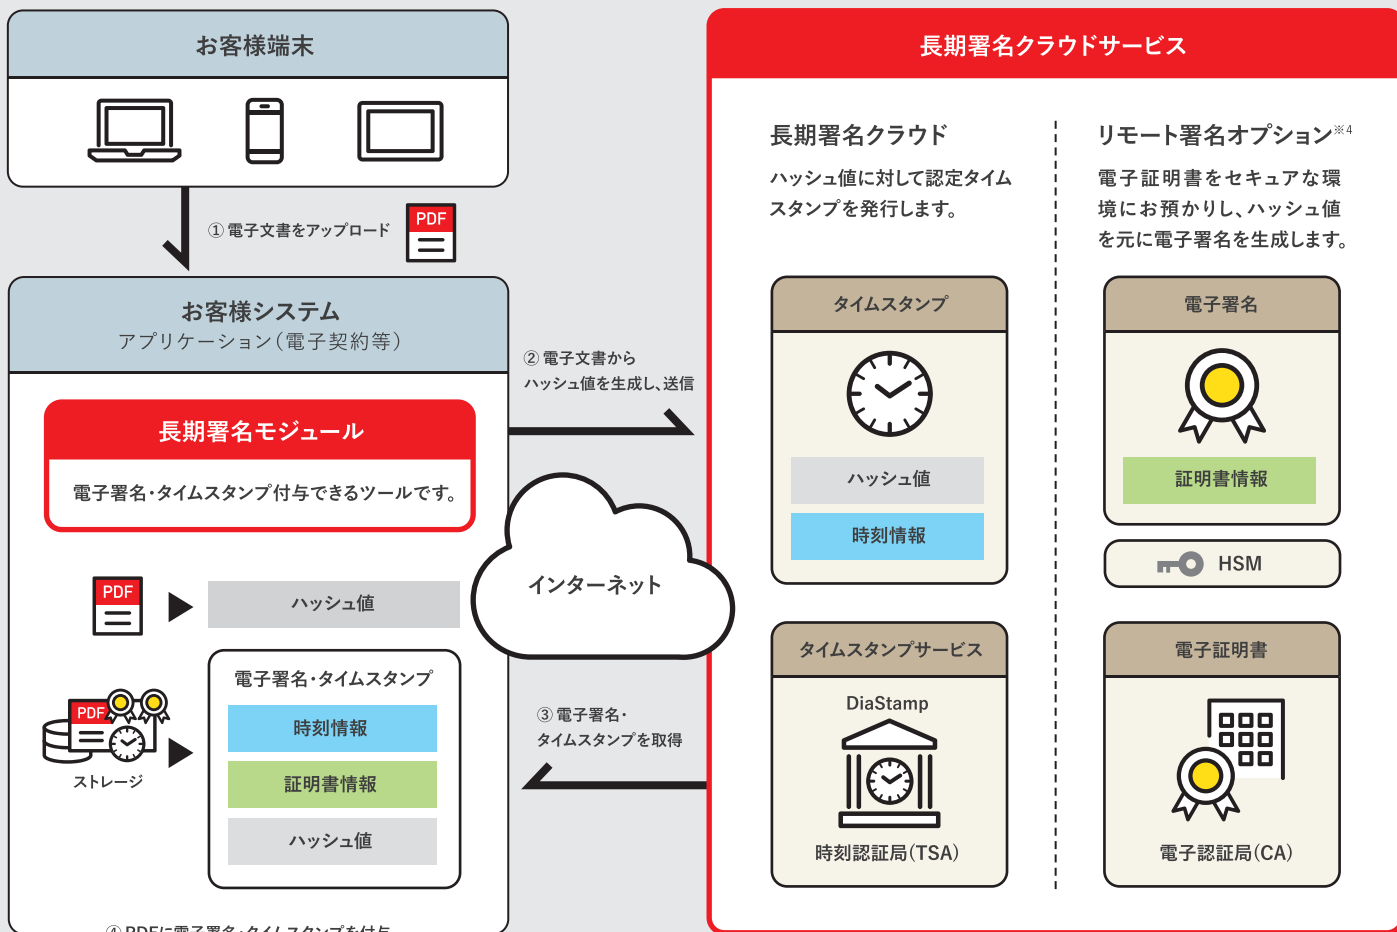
お客様端末

① 電子文書をアップロード

PDF

お客様システム
アプリケーション(電子契約等)

長期署名モジュール

電子署名・タイムスタンプ付与できるツールです。

PDF

ハッシュ値

PDF

ストレージ

電子署名・タイムスタンプ

時刻情報

証明書情報

ハッシュ値

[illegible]

② 電子文書から
ハッシュ値を生成し、送信

インターネット

③ 電子署名・
タイムスタンプを取得

長期署名クラウドサービス

長期署名クラウド

ハッシュ値に対して認定タイムスタンプを発行します。

リモート署名オプション※4

電子証明書をセキュアな環境にお預かりし、ハッシュ値を元に電子署名を生成します。

タイムスタンプ

ハッシュ値

時刻情報

電子署名

証明書情報

HSM

タイムスタンプサービス

DiaStamp

時刻認証局(TSA)

電子証明書

電子認証局(CA)